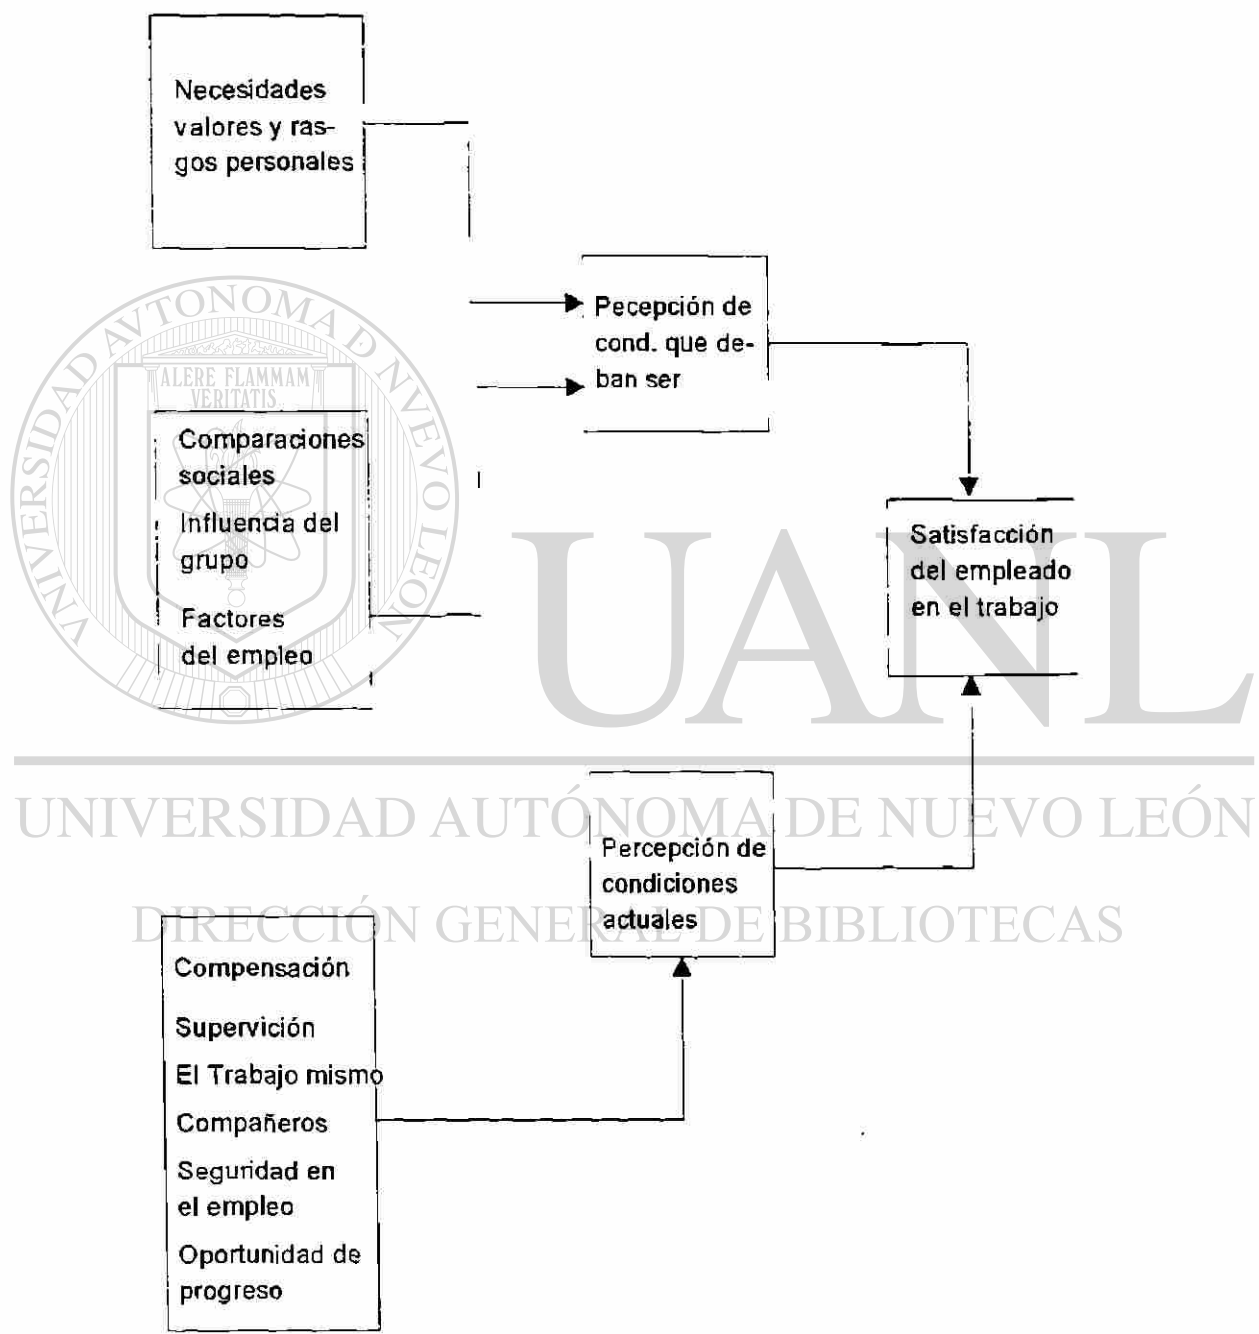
Necesidades valores y rasgos personales

Pecepción de cond. que deban ser

ALERE FLAMMAM VERITATIS

UNIVERSIDAD AUTÓNOMA DE NUEVO LEÓN

Comparaciones sociales

Influencia del grupo

Factores del empleo

Satisfacción del empleado en el trabajo

UANL

UNIVERSIDAD AUTÓNOMA DE NUEVO LEÓN

Percepción de condiciones actuales

DIRECCIÓN GENERAL DE BIBLIOTECAS

Compensación

Supervición

El Trabajo mismo

Compañeros

Seguridad en el empleo

Oportunidad de progreso